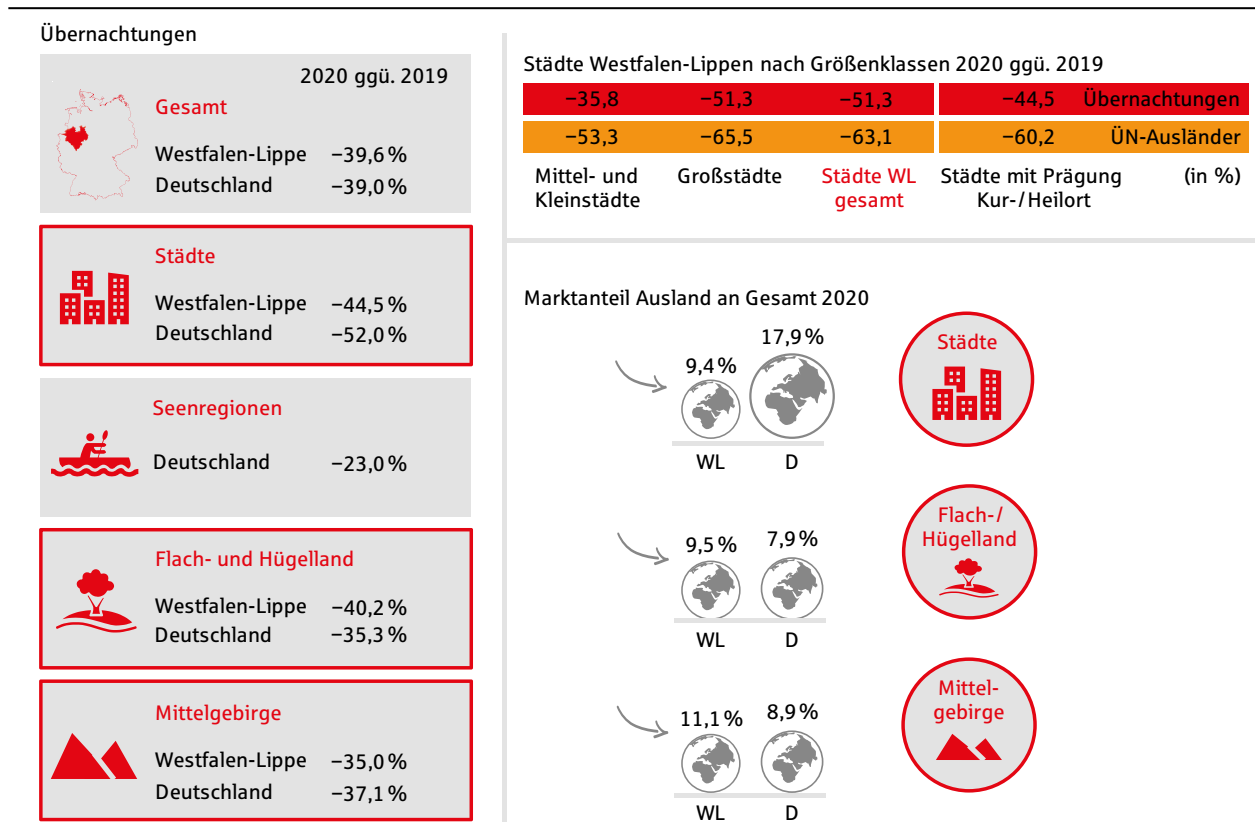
Übernachtungen

2020 ggü. 2019

Gesamt
Westfalen-Lippe −39,6 %
Deutschland −39,0 %

Städte
Westfalen-Lippe −44,5 %
Deutschland −52,0 %

Seenregionen
Deutschland −23,0 %

Flach- und Hügelland
Westfalen-Lippe −40,2 %
Deutschland −35,3 %

Mittelgebirge
Westfalen-Lippe −35,0 %
Deutschland −37,1 %

Städte Westfalen-Lippen nach Größenklassen 2020 ggü. 2019

| Mittel- und Kleinstädte | Großstädte | Städte WL gesamt | Städte mit Prägung Kur-/Heilort | (in %) |
|---|---|---|---|---|
| −35,8 | −51,3 | −51,3 | −44,5 | Übernachtungen |
| −53,3 | −65,5 | −63,1 | −60,2 | ÜN-Ausländer |

Marktanteil Ausland an Gesamt 2020

9,4 % 17,9 %
WL D
Städte

9,5 % 7,9 %
WL D
Flach-/ Hügelland

11,1 % 8,9 %
WL D
Mittel-gebirge